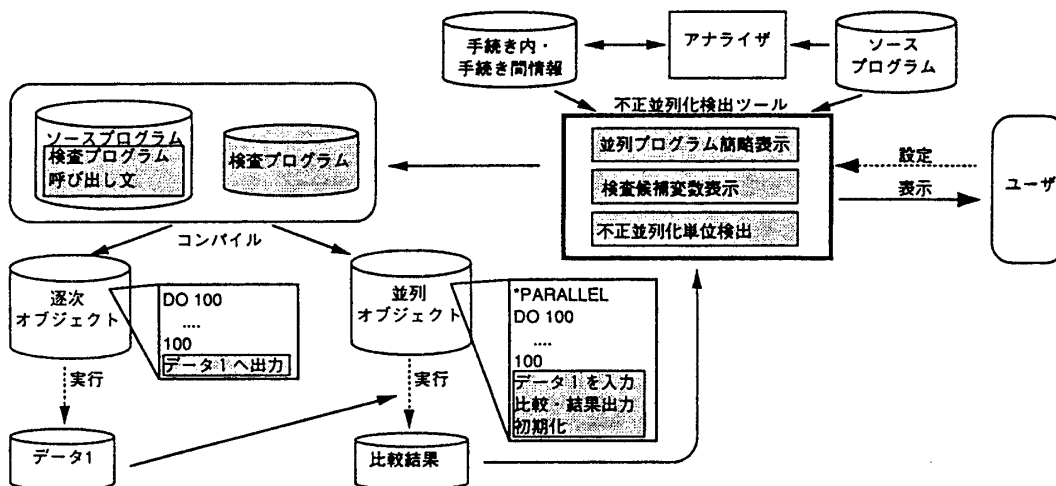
手続き内・手続き間情報

アナライザ

ソースプログラム

不正並列化検出ツール

並列プログラム簡略表示

検査候補変数表示

不正並列化単位検出

設定

表示

ユーザ

ソースプログラム

検査プログラム呼び出し文

検査プログラム

コンパイル

逐次オブジェクト

DO 100
....
100
データ1へ出力

並列オブジェクト

*PARALLEL
DO 100
....
100
データ1を入力
比較・結果出力
初期化

実行

実行

データ1

比較結果